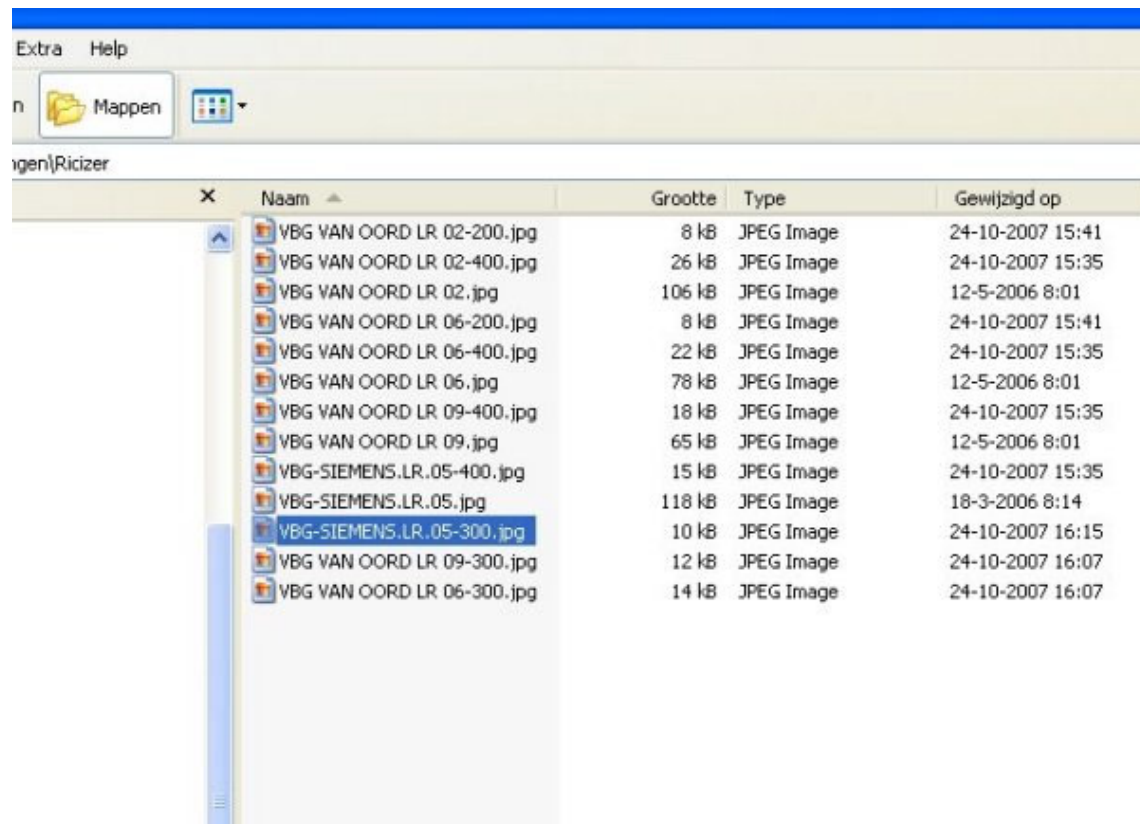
Extra Help

n Mappen

ngen\Ricizer

×

| Naam | Grootte | Type | Gewijzigd op |
|---|---|---|---|
| VBG VAN OORD LR 02-200.jpg | 8 kB | JPEG Image | 24-10-2007 15:41 |
| VBG VAN OORD LR 02-400.jpg | 26 kB | JPEG Image | 24-10-2007 15:35 |
| VBG VAN OORD LR 02.jpg | 106 kB | JPEG Image | 12-5-2006 8:01 |
| VBG VAN OORD LR 06-200.jpg | 8 kB | JPEG Image | 24-10-2007 15:41 |
| VBG VAN OORD LR 06-400.jpg | 22 kB | JPEG Image | 24-10-2007 15:35 |
| VBG VAN OORD LR 06.jpg | 78 kB | JPEG Image | 12-5-2006 8:01 |
| VBG VAN OORD LR 09-400.jpg | 18 kB | JPEG Image | 24-10-2007 15:35 |
| VBG VAN OORD LR 09.jpg | 65 kB | JPEG Image | 12-5-2006 8:01 |
| VBG-SIEMENS.LR.05-400.jpg | 15 kB | JPEG Image | 24-10-2007 15:35 |
| VBG-SIEMENS.LR.05.jpg | 118 kB | JPEG Image | 18-3-2006 8:14 |
| VBG-SIEMENS.LR.05-300.jpg | 10 kB | JPEG Image | 24-10-2007 16:15 |
| VBG VAN OORD LR 09-300.jpg | 12 kB | JPEG Image | 24-10-2007 16:07 |
| VBG VAN OORD LR 06-300.jpg | 14 kB | JPEG Image | 24-10-2007 16:07 |